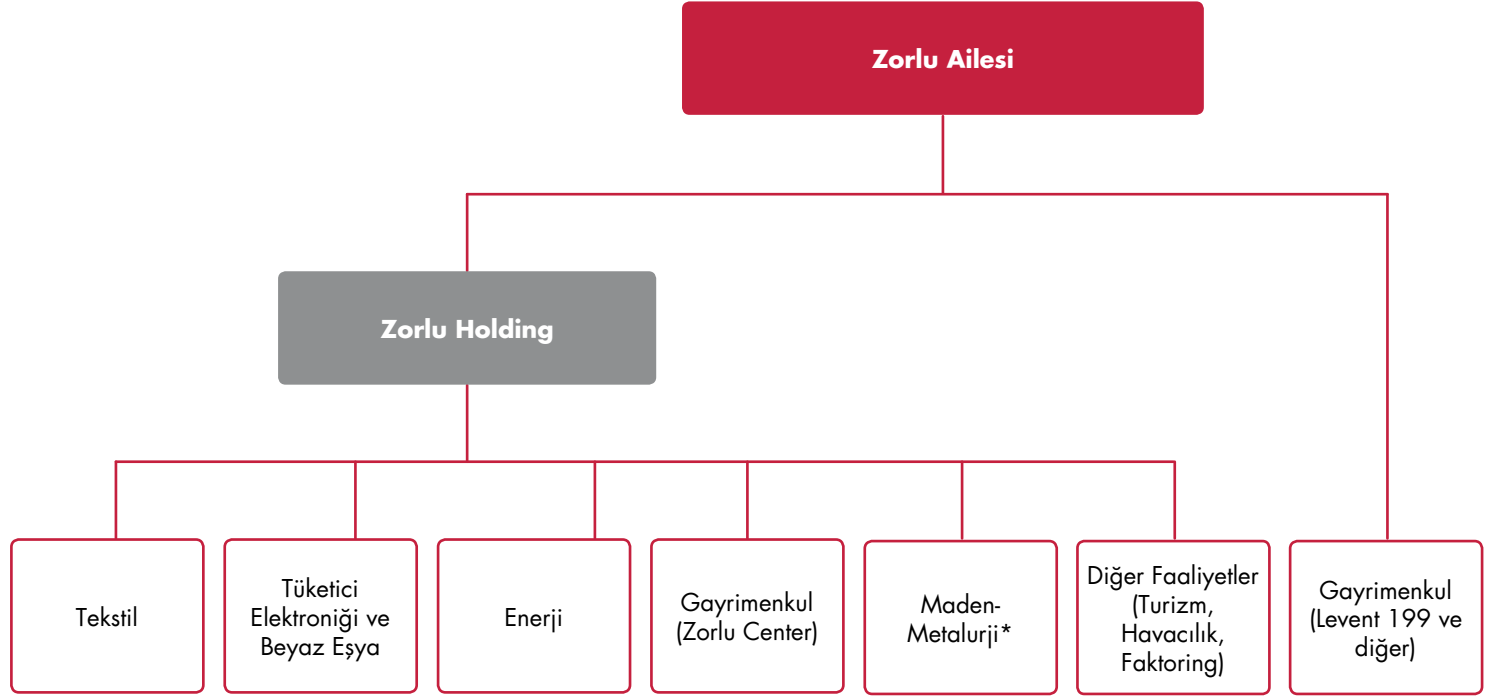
Zorlu Ailesi

Zorlu Holding

Tekstil

Tüketici Elektroniği ve Beyaz Eşya

Enerji

Gayrimenkul (Zorlu Center)

Maden-Metalurji*

Diğer Faaliyetler (Turizm, Havacılık, Faktoring)

Gayrimenkul (Levent 199 ve diğer)